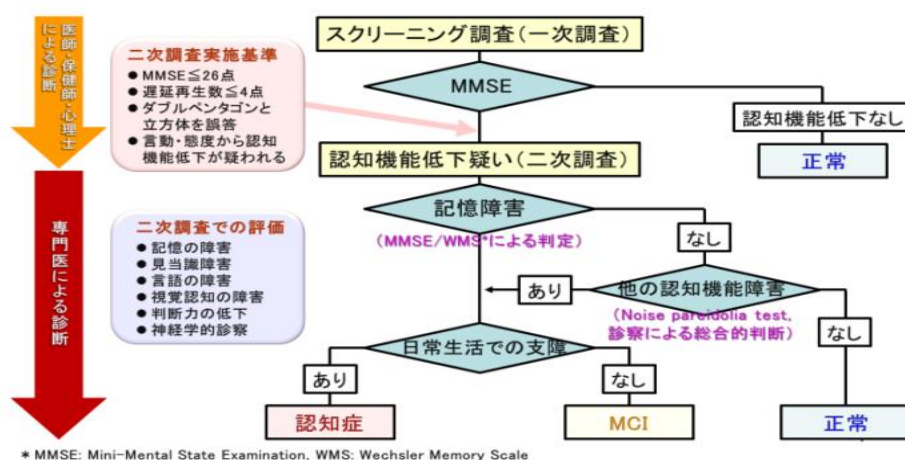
医師・保健師・心理士による診断

専門医による診断

スクリーニング調査（一次調査）

二次調査実施基準
● MMSE≦26点
● 遅延再生数≦4点
● ダブルペンタゴンと立方体を誤答
● 言動・態度から認知機能低下が疑われる

MMSE

認知機能低下なし

正常

認知機能低下疑い（二次調査）

二次調査での評価
● 記憶の障害
● 見当識障害
● 言語の障害
● 視覚認知の障害
● 判断力の低下
● 神経学的診察

記憶障害
（MMSE/WMS*による判定）

なし

あり

他の認知機能障害
（Noise pareidolia test、診察による総合的判断）

なし

日常生活での支障

あり

なし

認知症

MCI

正常

＊MMSE: Mini-Mental State Examination, WMS: Wechsler Memory Scale